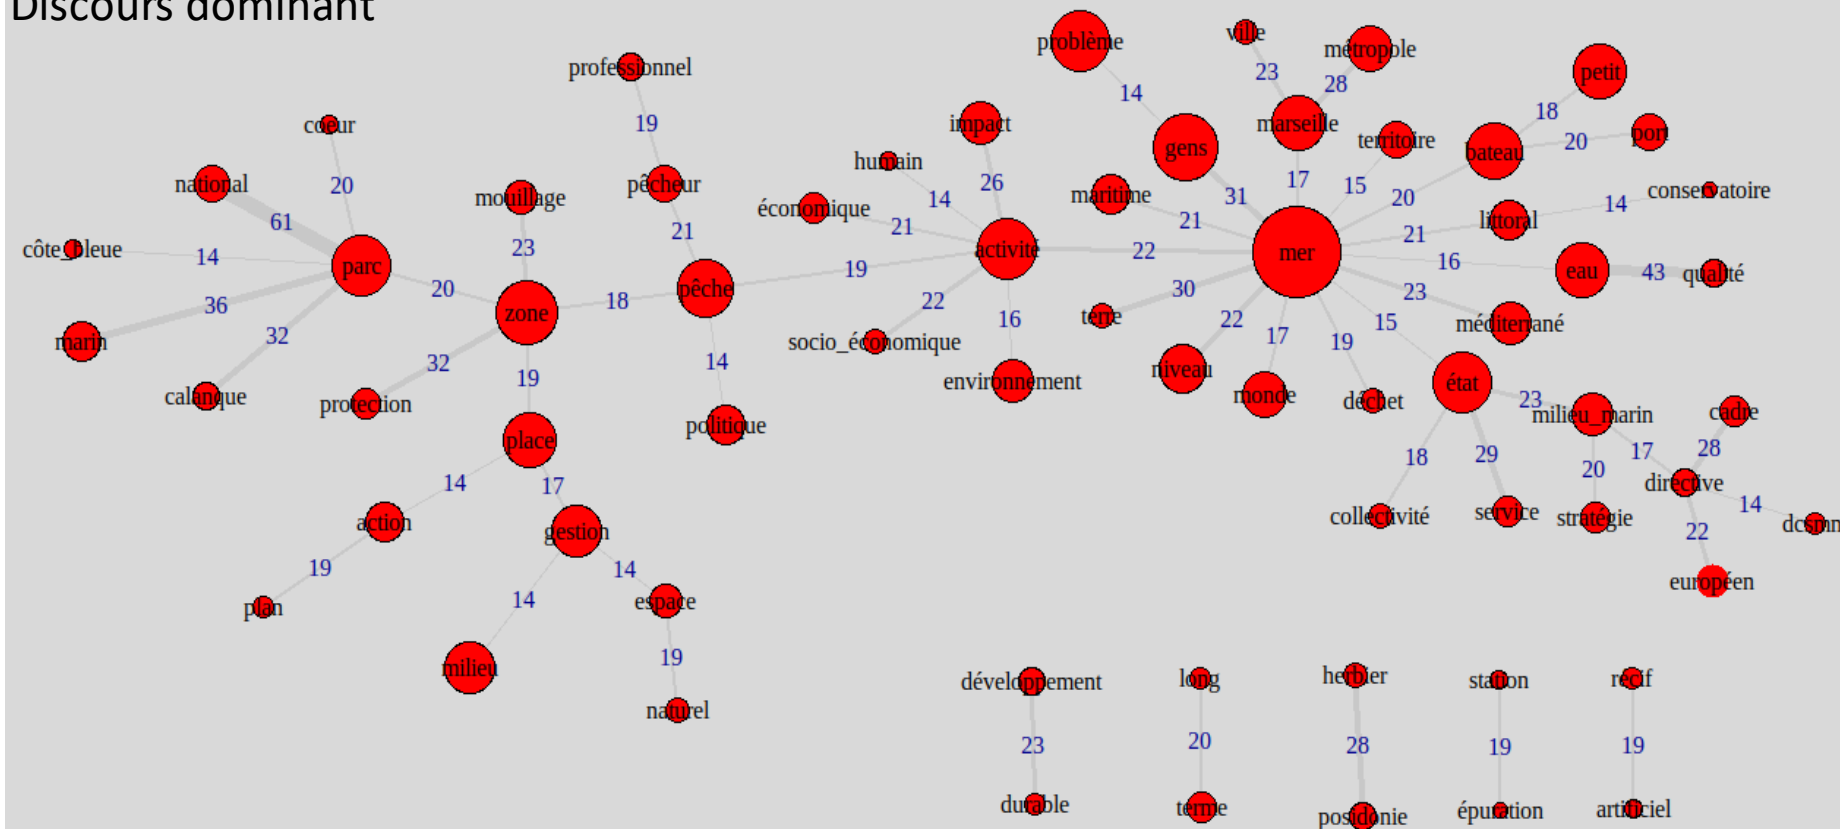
Discours dominant

professionnel
19
cœur
20
national
61
côte_bleue
14
parc
36
marin
32
calanque
20
zone
mouillage
23
pêcheur
21
18
pêche
32
protection
19
place
14
action
19
plan
17
gestion
14
milieu
14
espace
19
naturel
14
politique
19
économique
humain
14
21
impact
26
activité
22
socio_économique
16
environnement
problème
14
gens
maritime
21
31
ville
23
marseille
28
métropole
17
mer
22
terre
30
22
niveau
17
monde
19
déchet
15
territoire
20
bateau
18
petit
20
port
21
littoral
14
conservatoire
16
eau
43
qualité
23
méditerrané
15
état
18
collectivité
29
service
23
milieu_marin
20
stratégie
17
directive
28
cadre
14
dcsmm
22
européen
développement
23
durable
long
20
terme
herbier
28
posidonie
station
19
épuration
récif
19
artificiel